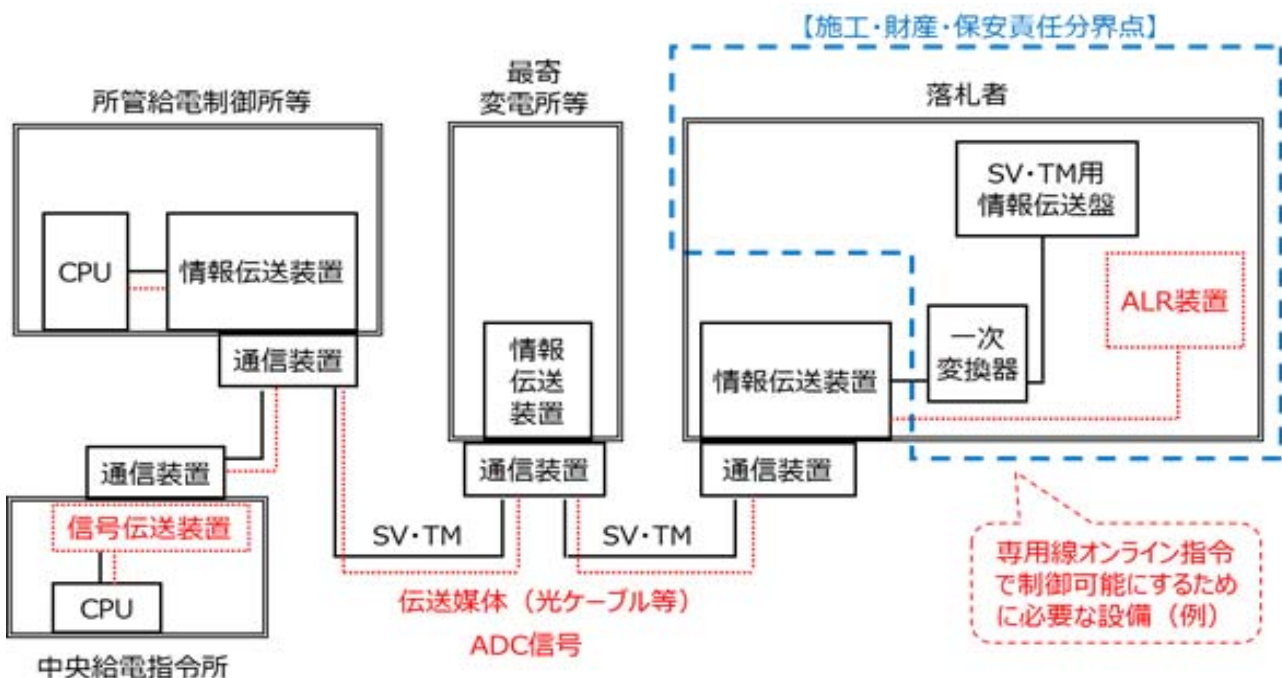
【施工・財産・保安責任分界点】

所管給電制御所等

CPU

情報伝送装置

通信装置

通信装置

信号伝送装置

CPU

中央給電指令所

最寄
変電所等

情報
伝送
装置

通信装置

SV・TM

SV・TM

伝送媒体（光ケーブル等）

ADC信号

落札者

SV・TM用
情報伝送盤

ALR装置

一次
変換器

情報伝送装置

通信装置

専用線オンライン指令で制御可能にするために必要な設備（例）